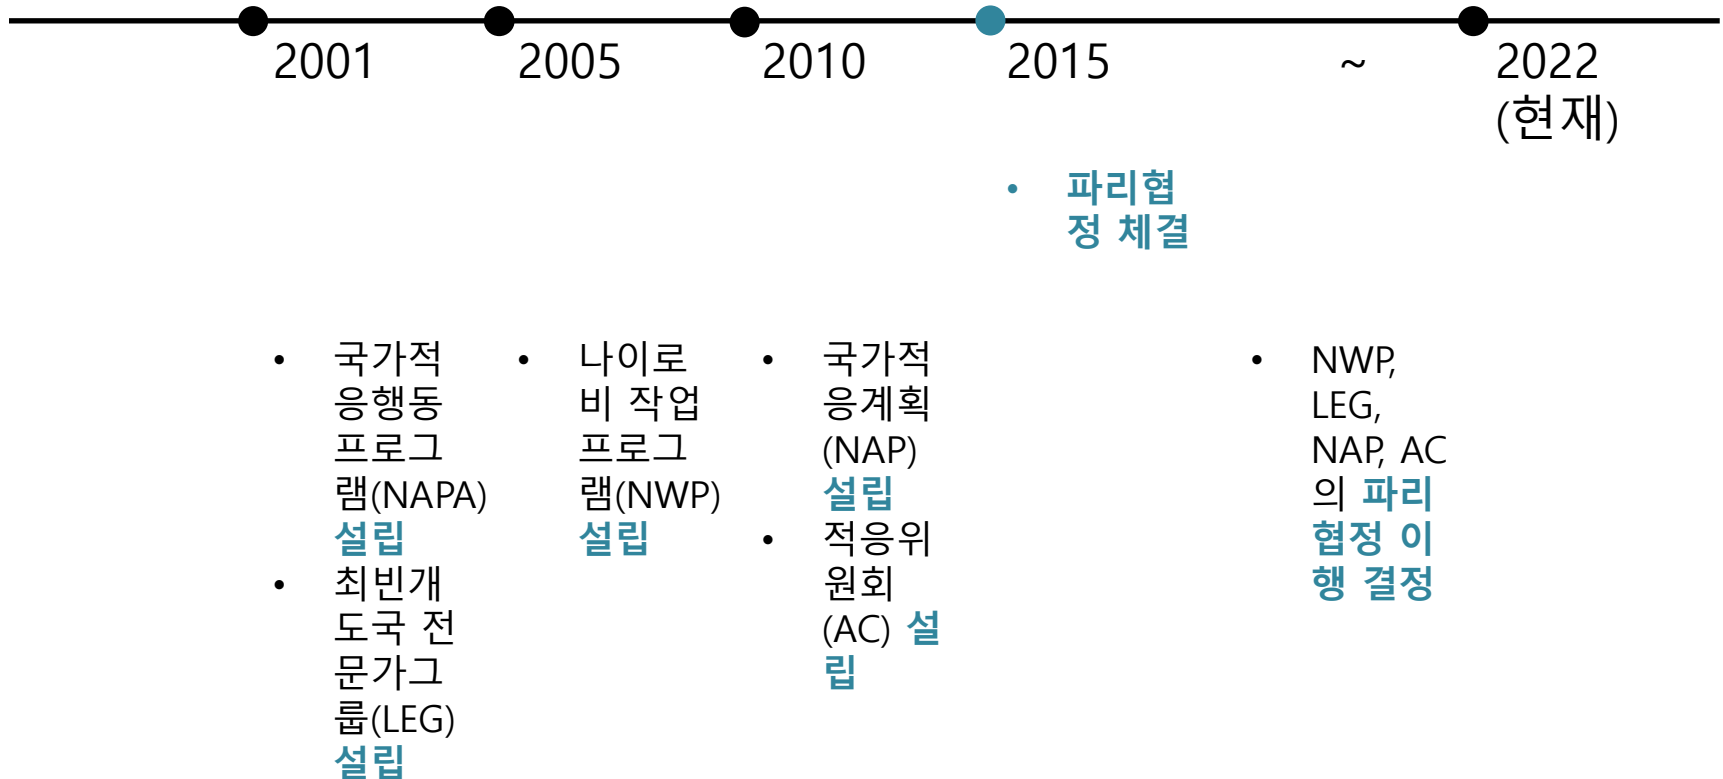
2001 2005 2010 2015 ~ 2022 (현재)

• 파리협정 체결

• 국가적응행동프로그램(NAPA) 설립
• 최빈개도국 전문가그룹(LEG) 설립

• 나이로비 작업프로그램(NWP) 설립

• 국가적응계획(NAP) 설립
• 적응위원회(AC) 설립

• NWP, LEG, NAP, AC의 파리협정 이행 결정